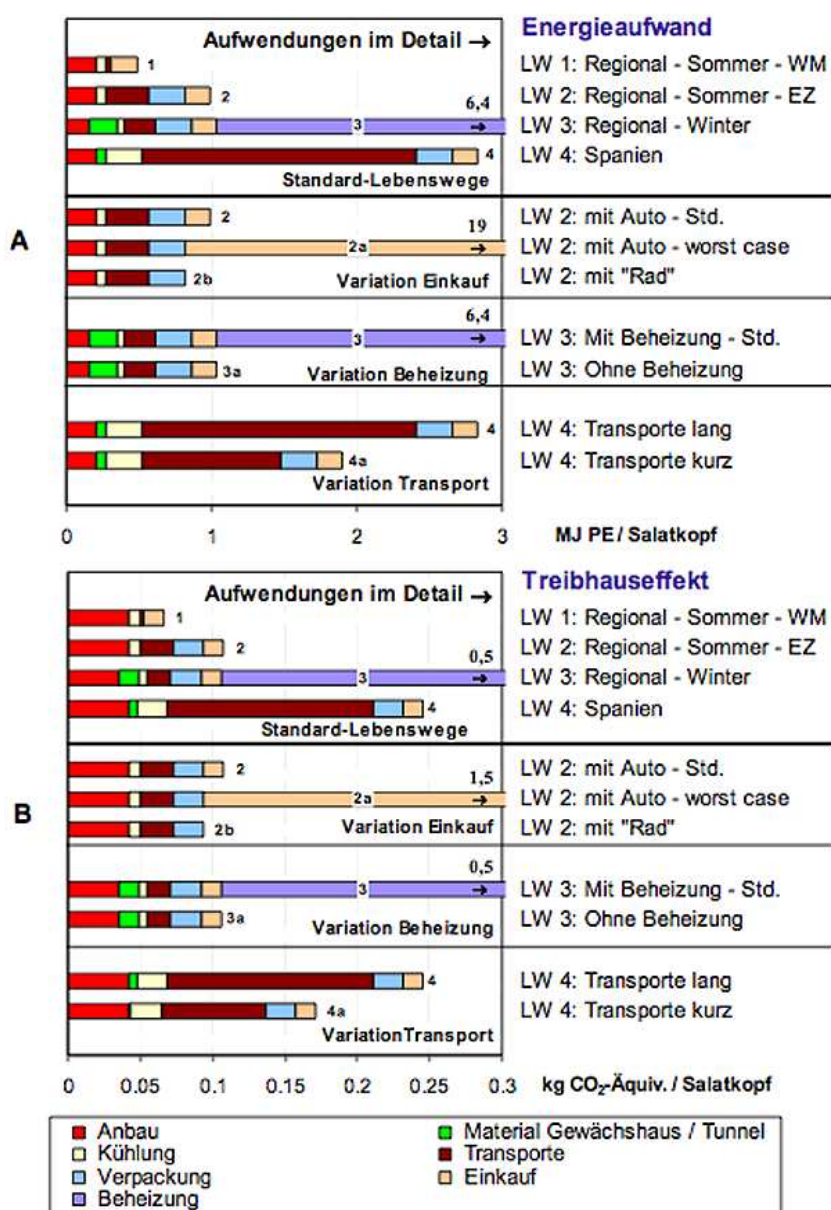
A

Aufwendungen im Detail →

1
2
6,4
3 →
4
Standard-Lebenswege

2
19
2a →
2b
Variation Einkauf

6,4
3 →
3a
Variation Beheizung

4
4a
Variation Transport

0 1 2 3 MJ PE / Salatkopf

Energieaufwand
LW 1: Regional - Sommer - WM
LW 2: Regional - Sommer - EZ
LW 3: Regional - Winter
LW 4: Spanien
LW 2: mit Auto - Std.
LW 2: mit Auto - worst case
LW 2: mit "Rad"
LW 3: Mit Beheizung - Std.
LW 3: Ohne Beheizung
LW 4: Transporte lang
LW 4: Transporte kurz

B

Aufwendungen im Detail →

1
2
0,5
3 →
4
Standard-Lebenswege

2
1,5
2a →
2b
Variation Einkauf

0,5
3 →
3a
Variation Beheizung

4
4a
VariationTransport

0 0.05 0.1 0.15 0.2 0.25 0.3 kg $CO_2$-Äquiv. / Salatkopf

Treibhauseffekt
LW 1: Regional - Sommer - WM
LW 2: Regional - Sommer - EZ
LW 3: Regional - Winter
LW 4: Spanien
LW 2: mit Auto - Std.
LW 2: mit Auto - worst case
LW 2: mit "Rad"
LW 3: Mit Beheizung - Std.
LW 3: Ohne Beheizung
LW 4: Transporte lang
LW 4: Transporte kurz

Anbau
Kühlung
Verpackung
Beheizung
Material Gewächshaus / Tunnel
Transporte
Einkauf